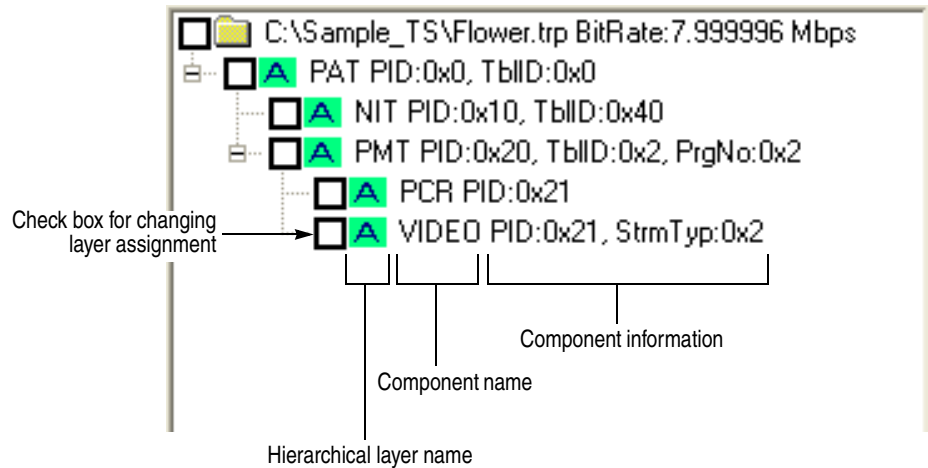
C:\Sample_TS\Flower.trp BitRate:7.999996 Mbps

A PAT PID:0x0, TblID:0x0

A NIT PID:0x10, TblID:0x40

A PMT PID:0x20, TblID:0x2, PrgNo:0x2

A PCR PID:0x21

A VIDEO PID:0x21, StrmTyp:0x2

Check box for changing layer assignment

Component information

Component name

Hierarchical layer name